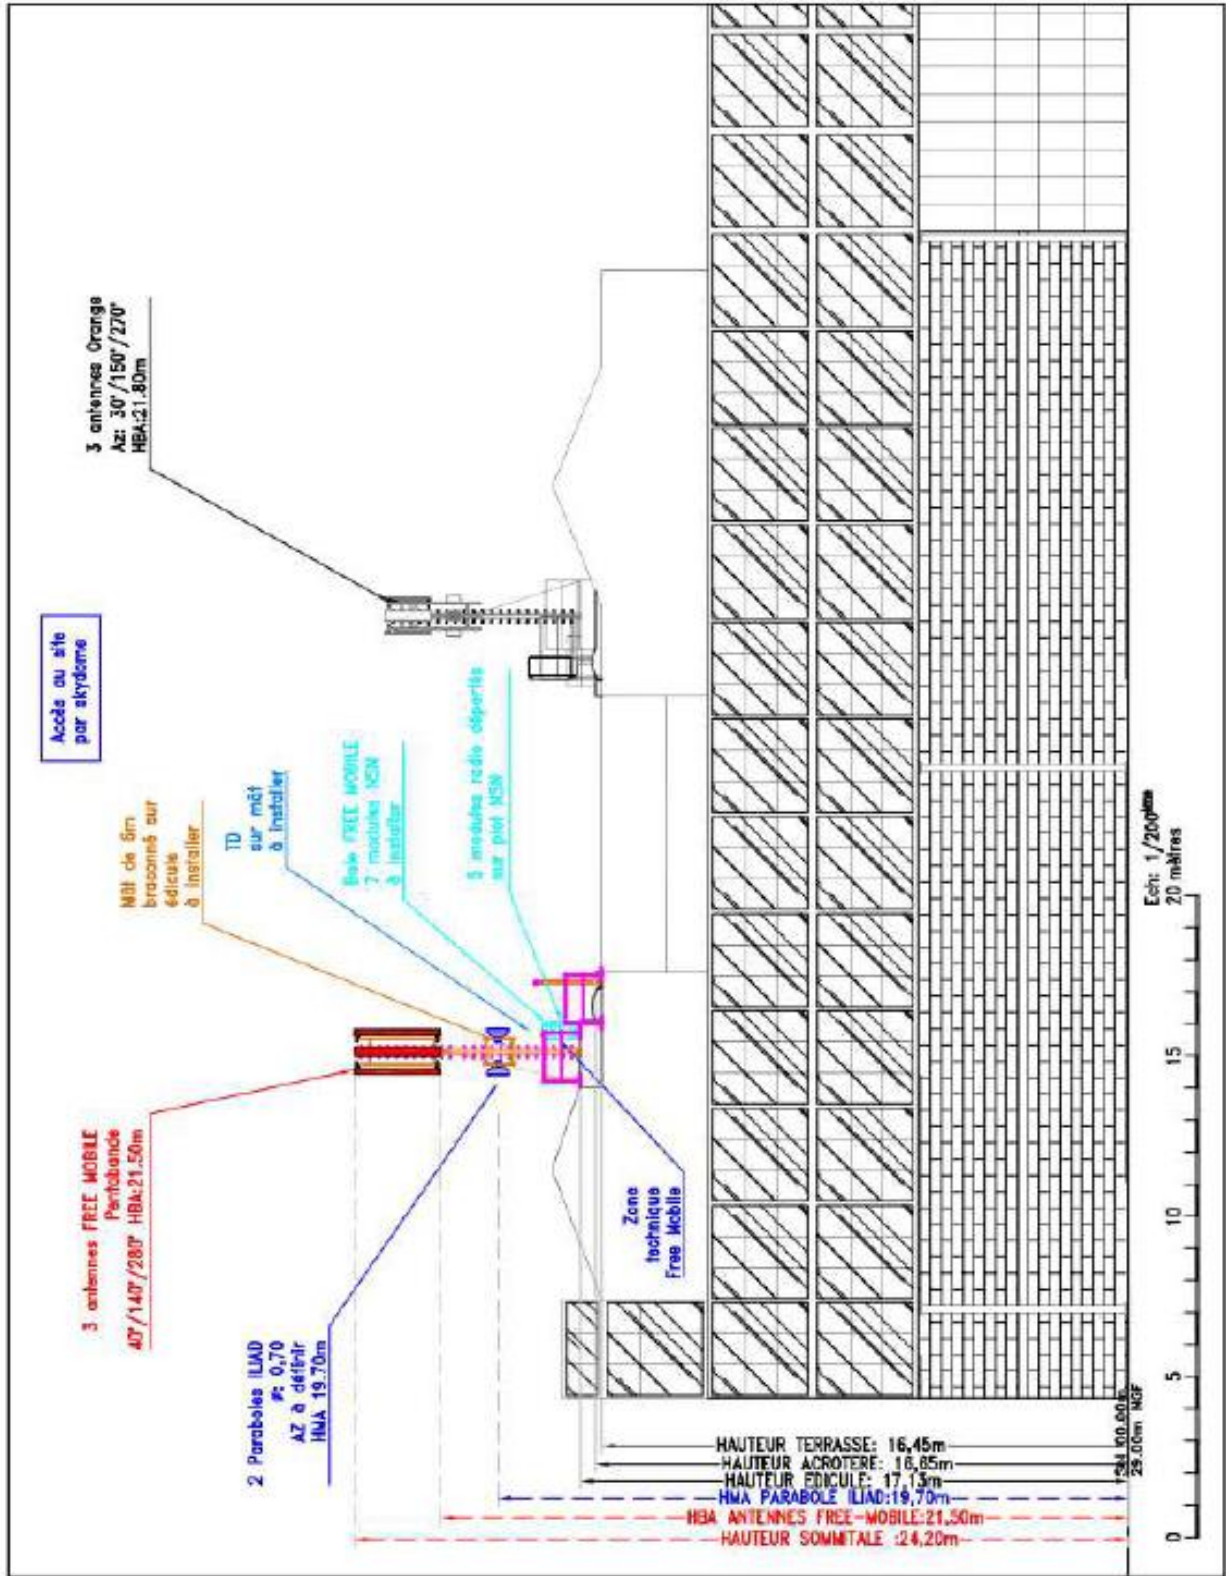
3 antennes Orange
Az: 30°/150°/270°
HBA:21,80m

Accès au site par skydome

Mât de 6m braconné sur édicule à installer

TD sur mât à installer

Baie FREE MOBILE 7 modules NSN à installer

3 modules radio déportés sur pied NSN

3 antennes FREE MOBILE Pentabande
40°/140°/280° HBA:21,50m

2 Paraboles ILIAD
Ø: 0,70
AZ à définir
HMA 19,70m

Zone technique Free Mobile

HAUTEUR TERRASSE: 16,45m
HAUTEUR ACROTERE: 16,85m
HAUTEUR EDICULE: 17,13m
HMA PARABOLE ILIAD:19,70m
HBA ANTENNES FREE-MOBILE:21,50m
HAUTEUR SOMMITALE :24,20m

±0.00 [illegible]
29.00m NGF

Ech: 1/200ème
20 mètres
0
5
10
15
20